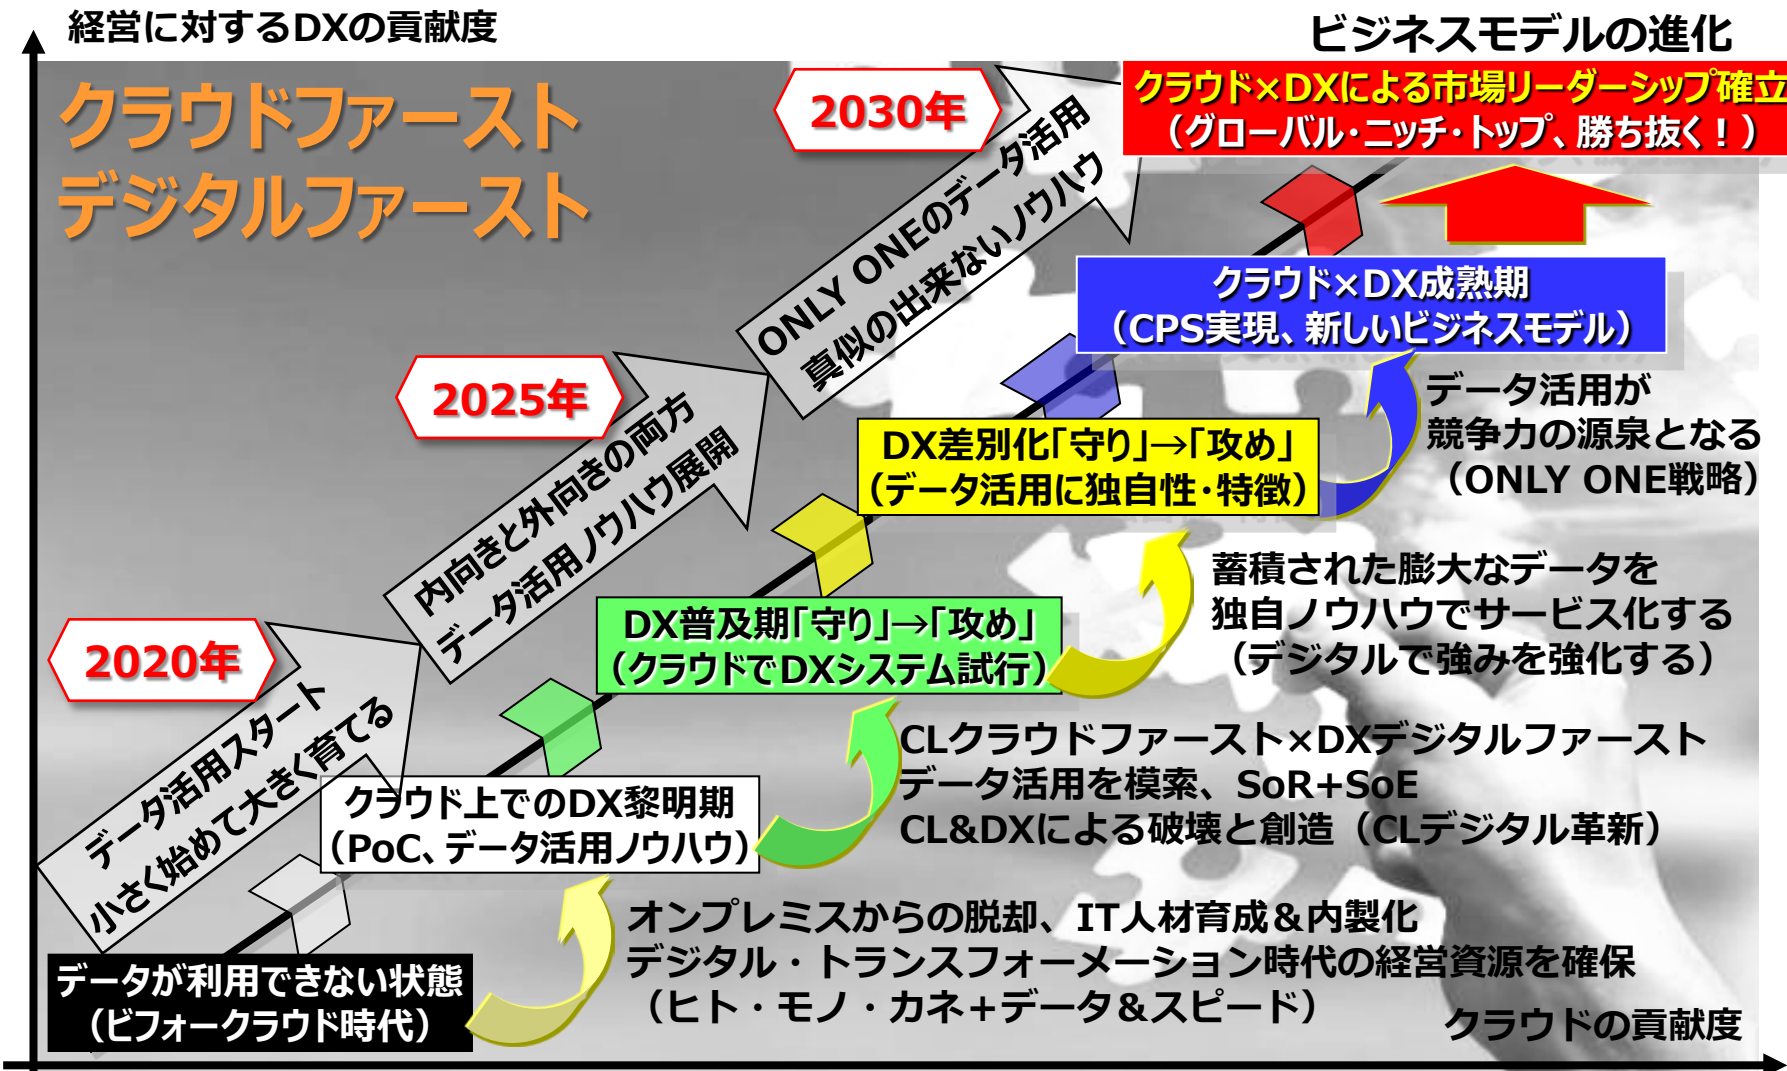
経営に対するDXの貢献度

ビジネスモデルの進化

クラウドファースト
デジタルファースト

2030年

クラウド×DXによる市場リーダーシップ確立
(グローバル・ニッチ・トップ、勝ち抜く！)

ONLY ONEのデータ活用
真似の出来ないノウハウ

クラウド×DX成熟期
(CPS実現、新しいビジネスモデル)

2025年

内向きと外向きの両方
データ活用ノウハウ展開

データ活用が
競争力の源泉となる
(ONLY ONE戦略)

DX差別化「守り」→「攻め」
(データ活用に独自性・特徴)

蓄積された膨大なデータを
独自ノウハウでサービス化する
(デジタルで強みを強化する)

DX普及期「守り」→「攻め」
(クラウドでDXシステム試行)

2020年

データ活用スタート
小さく始めて大きく育てる

CLクラウドファースト×DXデジタルファースト
データ活用を模索、SoR+SoE
CL&DXによる破壊と創造（CLデジタル革新）

クラウド上でのDX黎明期
(PoC、データ活用ノウハウ)

オンプレミスからの脱却、IT人材育成＆内製化
デジタル・トランスフォーメーション時代の経営資源を確保
（ヒト・モノ・カネ+データ＆スピード）

データが利用できない状態
(ビフォークラウド時代)

クラウドの貢献度